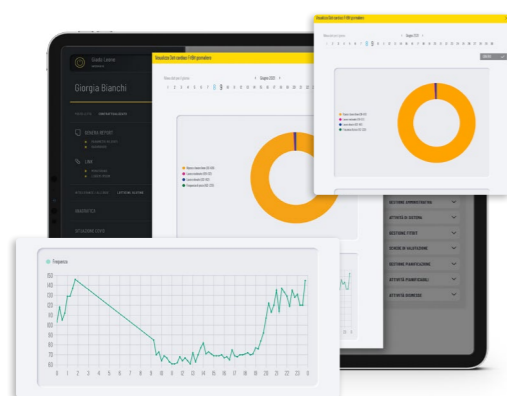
Giorgia Bianchi

GENERA REPORT

LINK

INFORMATICA

SITUAZIONE COVID

Visualizza Dati cardiaci Ultimi giornalieri

Giugno 2020

1 2 3 4 5 6 7 8 9 10 11 12 13 14 15 16 17 18 19 20 21 22 23 24 25 26 27 28 29 30

GESTIONE AMMINISTRATIVA

ATTIVITÀ DI SISTEMA

GESTIONE UTENTI

SCHEDE DI VALUTAZIONE

GESTIONE PIANIFICAZIONE

ATTIVITÀ PIANIFICAZIONE

ATTIVITÀ GIORNALIERE

Frequenza

150
140
130
120
110
100
90
80
70
60

0 1 2 3 4 5 6 7 8 9 10 11 12 13 14 15 16 17 18 19 20 21 22 23 24 0